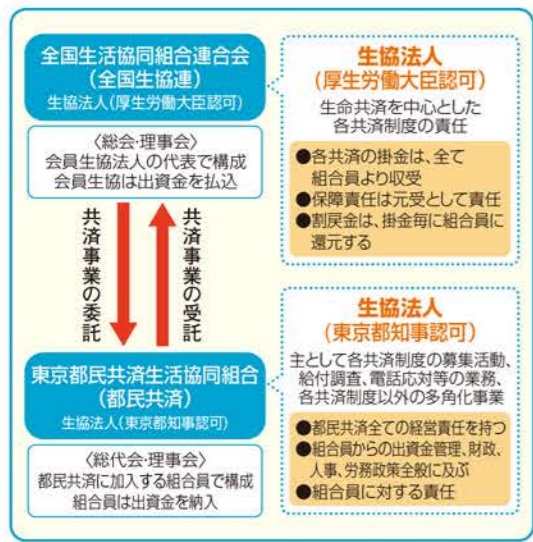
全国生活協同組合連合会
（全国生協連）
生協法人（厚生労働大臣認可）

〈総会・理事会〉
会員生協法人の代表で構成
会員生協は出資金を払込

共済事業の委託

共済事業の受託

東京都民共済生活協同組合
（都民共済）
生協法人（東京都知事認可）

〈総代会・理事会〉
都民共済に加入する組合員で構成
組合員は出資金を納入

生協法人
（厚生労働大臣認可）

生命共済を中心とした
各共済制度の責任

●各共済の掛金は、全て組合員より収受
●保障責任は元受として責任
●割戻金は、掛金毎に組合員に還元する

生協法人
（東京都知事認可）

主として各共済制度の募集活動、給付調査、電話応対等の業務、各共済制度以外の多角化事業

●都民共済全ての経営責任を持つ
●組合員からの出資金管理、財政、人事、労務政策全般に及ぶ
●組合員に対する責任